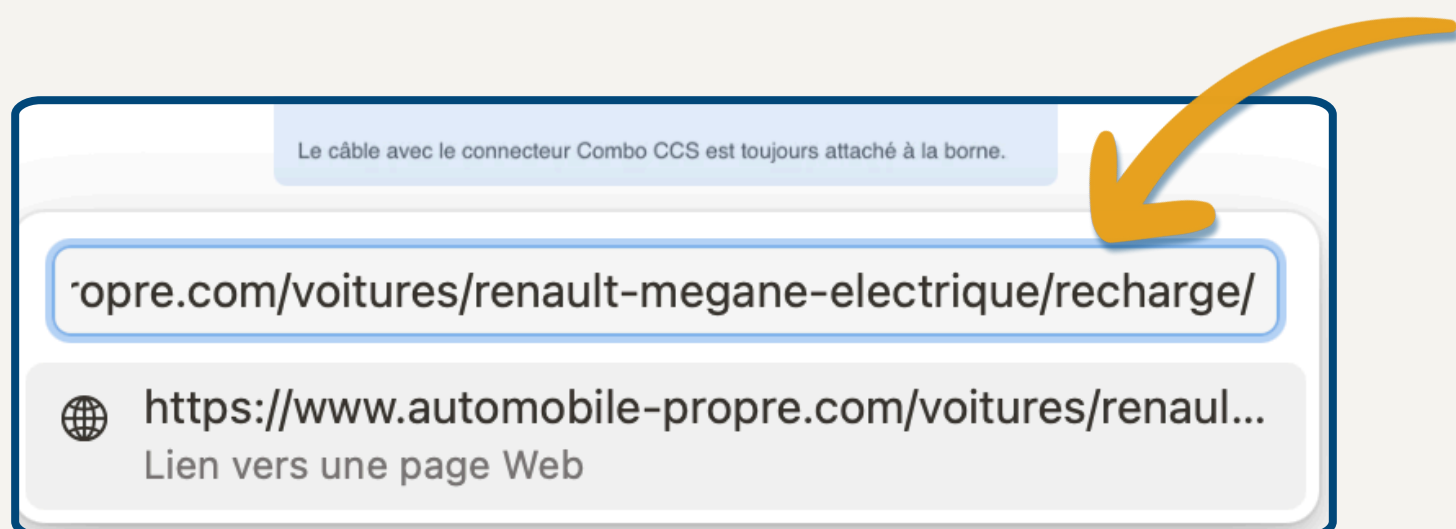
Le câble avec le connecteur Combo CCS est toujours attaché à la borne.

·opre.com/voitures/renault-megane-electrique/recharge/

https://www.automobile-propre.com/voitures/renaul...
Lien vers une page Web